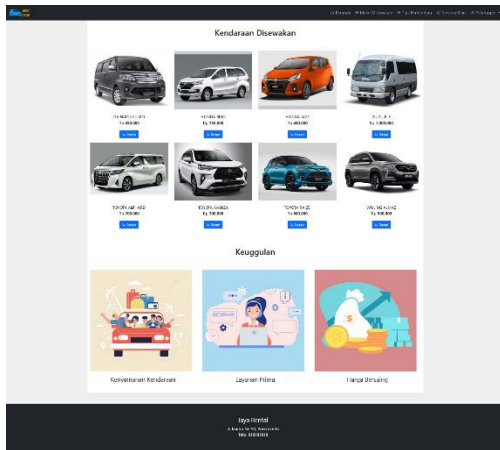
Kendaraan Disewakan

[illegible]
Rp 450.000
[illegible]

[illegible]
Rp 750.000
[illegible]

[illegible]
Rp 400.000
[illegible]

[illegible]
Rp 1.000.000
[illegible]

TOYOTA ALPHARD
Rp 700.000
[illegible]

TOYOTA AVANZA
Rp 500.000
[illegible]

TOYOTA RAIZE
Rp 400.000
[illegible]

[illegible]
Rp 700.000
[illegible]

Keunggulan

Kenyamanan Kendaraan

Layanan Prima

Harga Bersaing

Jaya Rental
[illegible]
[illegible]